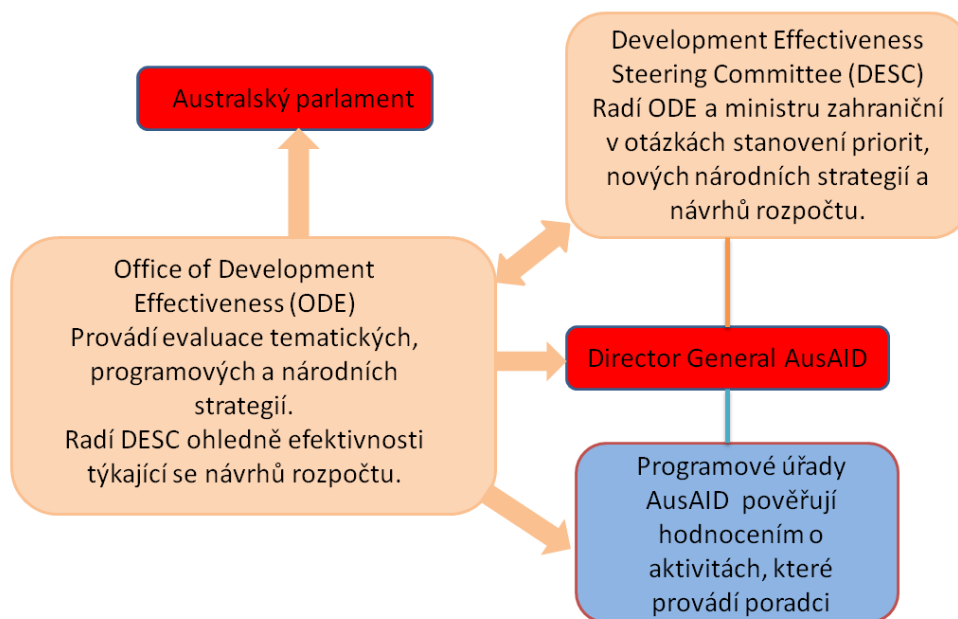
Australský parlament

Development Effectiveness Steering Committee (DESC)
Radí ODE a ministru zahraniční v otázkách stanovení priorit, nových národních strategií a návrhů rozpočtu.

Office of Development Effectiveness (ODE)
Provádí evaluace tematických, programových a národních strategií.
Radí DESC ohledně efektivnosti týkající se návrhů rozpočtu.

Director General AusAID

Programové úřady AusAID pověřují hodnocením o aktivitách, které provádí poradci